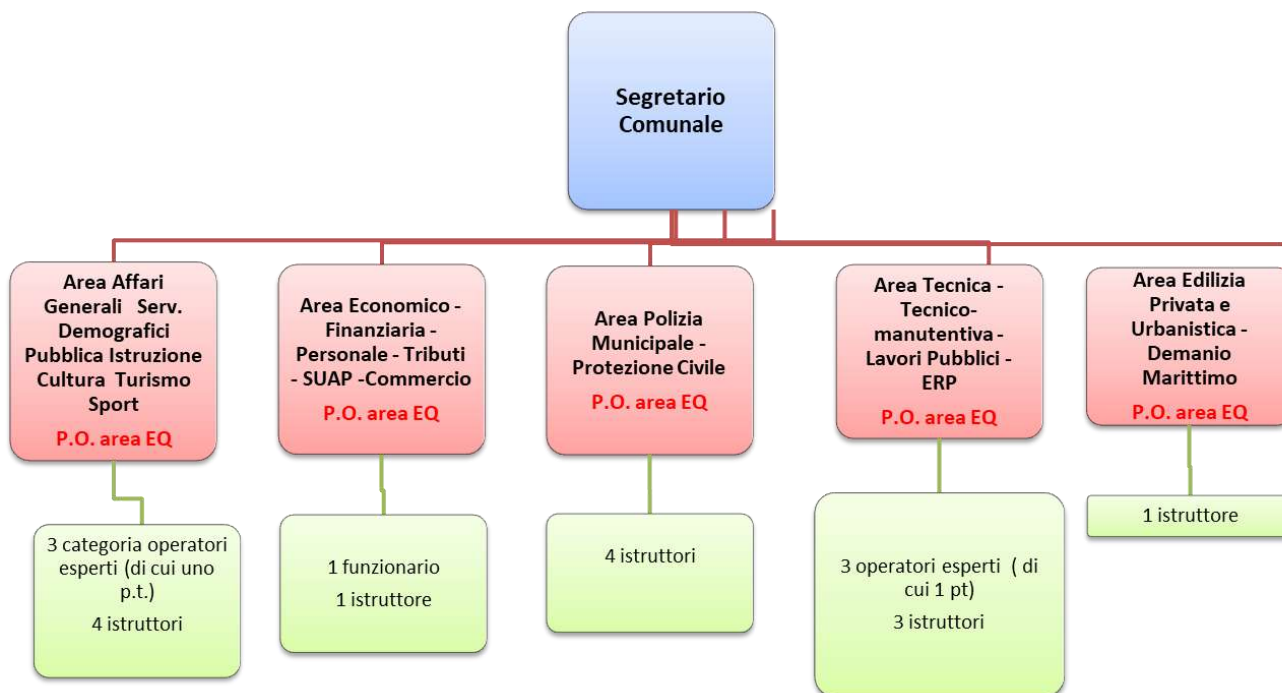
Segretario Comunale

Area Affari Generali Serv. Demografici Pubblica Istruzione Cultura Turismo Sport
P.O. area EQ

3 categoria operatori esperti (di cui uno p.t.)
4 istruttori

Area Economico - Finanziaria - Personale - Tributi - SUAP -Commercio
P.O. area EQ

1 funzionario
1 istruttore

Area Polizia Municipale - Protezione Civile
P.O. area EQ

4 istruttori

Area Tecnica - Tecnico-manutentiva - Lavori Pubblici - ERP
P.O. area EQ

3 operatori esperti ( di cui 1 pt)
3 istruttori

Area Edilizia Privata e Urbanistica - Demanio Marittimo
P.O. area EQ

1 istruttore